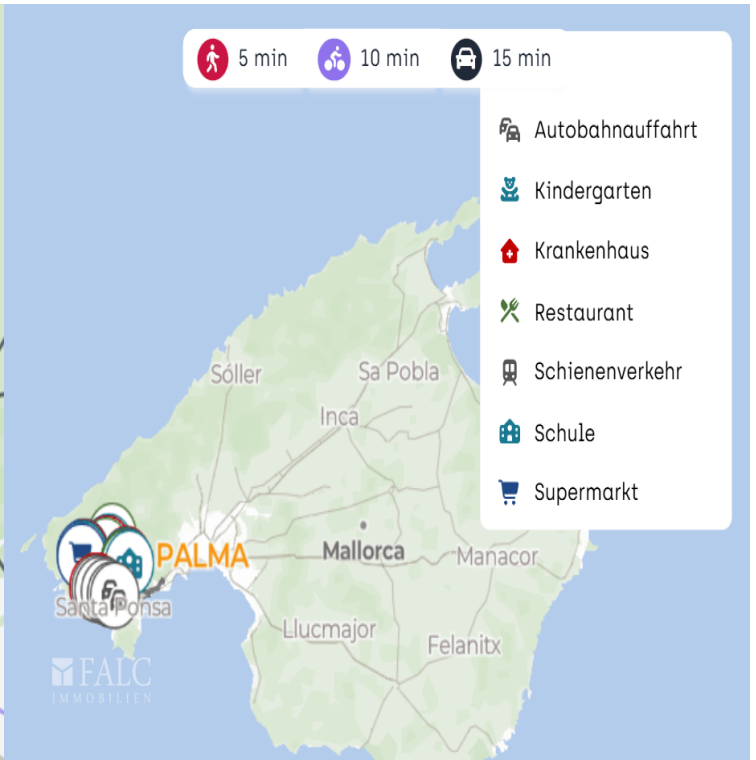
5 min 10 min 15 min

Autobahnauffahrt
Kindergarten
Krankenhaus
Restaurant
Schienenverkehr
Schule
Supermarkt

Sóller
Sa Pobla
Inca
PALMA
Mallorca
Manacor
Santa Ponsa
Llucmajor
Felanitx

FALC
IMMOBILIEN